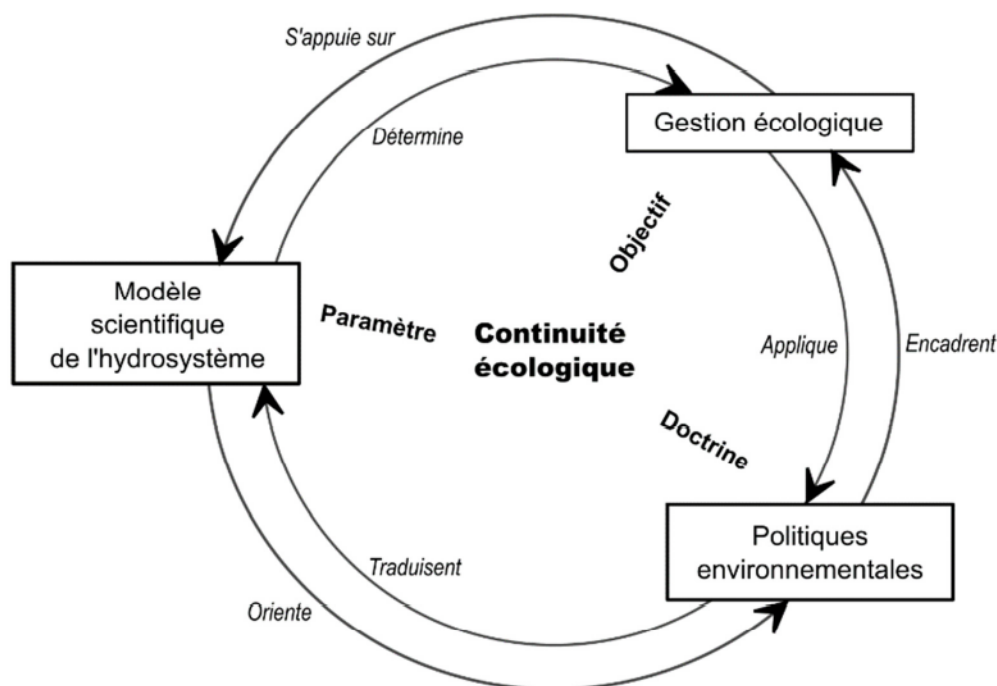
S'appuie sur

Détermine

Gestion écologique

Objectif

Modèle scientifique de l'hydrosystème

Paramètre

Continuité écologique

Applique

Encadrent

Doctrine

Politiques environnementales

Traduisent

Oriente